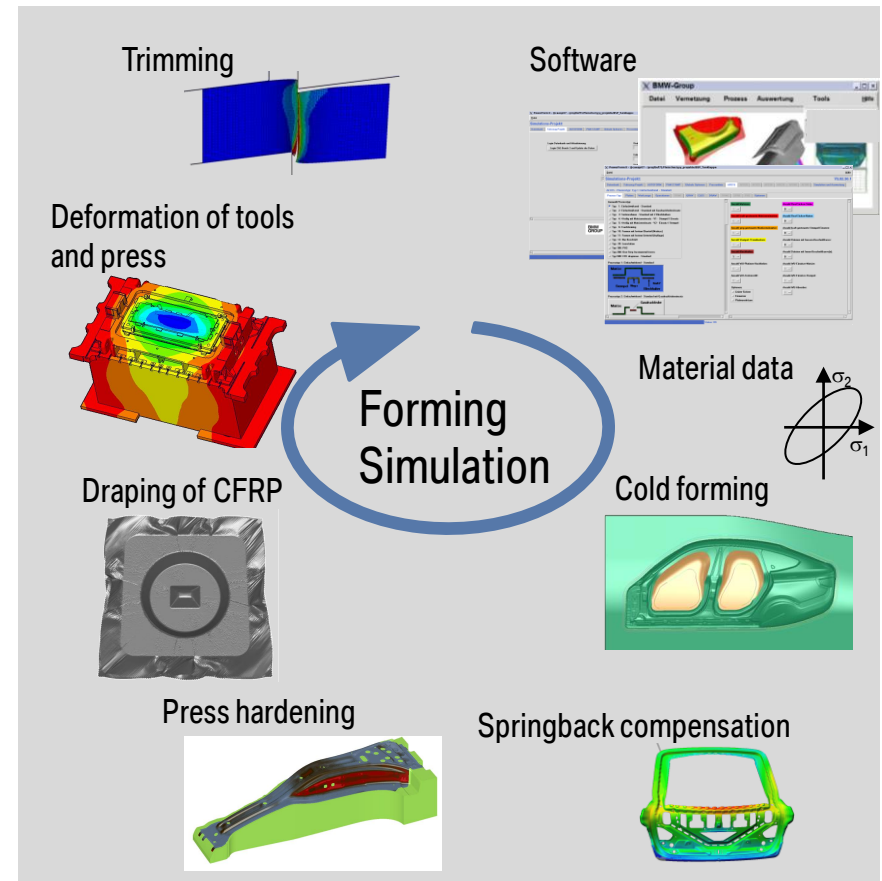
Trimming

Software

BMW-Group

Datei Vernetzung Prozess Auswertung Tools Hilfe

Simulations Projekt

Deformation of tools and press

Material data

$\sigma_2$

$\sigma_1$

Forming Simulation

Draping of CFRP

Cold forming

Press hardening

Springback compensation